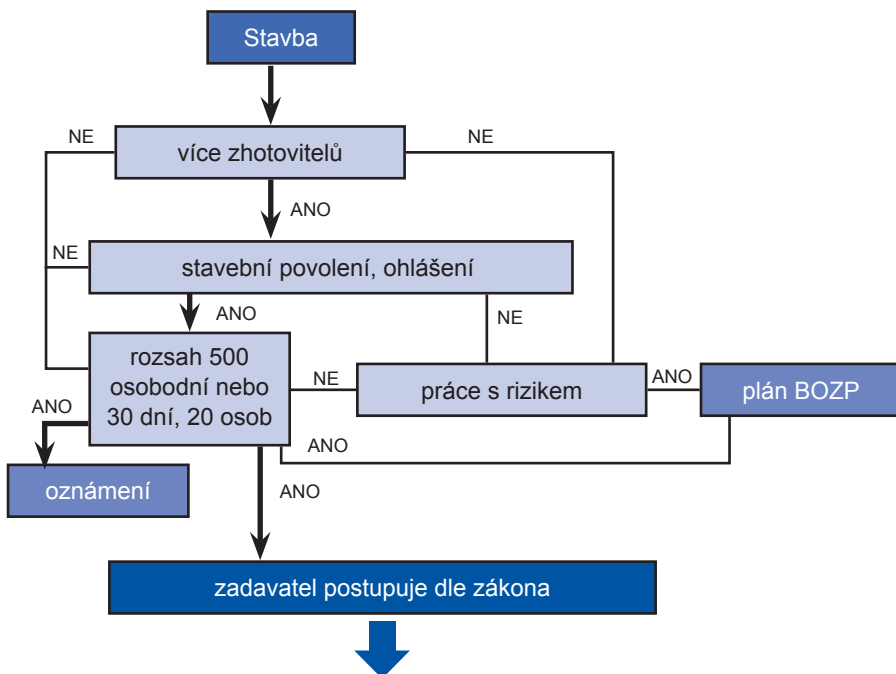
Stavba

NE

více zhotovitelů

NE

ANO

NE

stavební povolení, ohlášení

ANO

NE

rozsah 500 osobodní nebo 30 dní, 20 osob

NE

práce s rizikem

ANO

plán BOZP

ANO

ANO

oznámení

ANO

zadavatel postupuje dle zákona